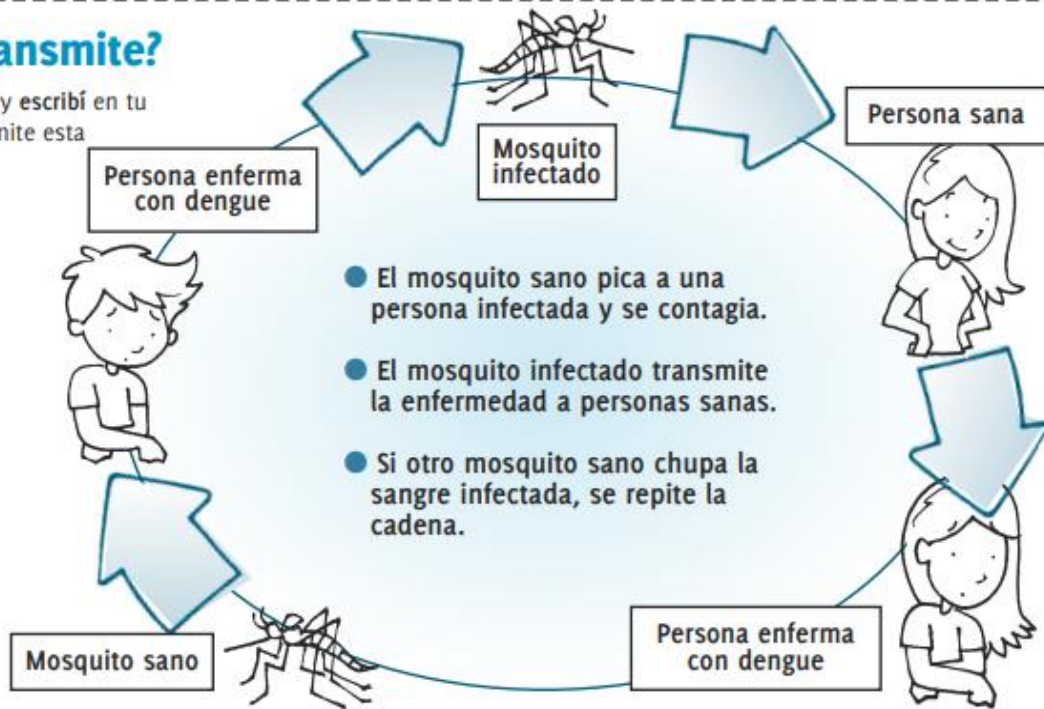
ansmite?

y escribí en tu
nite esta

Mosquito infectado

Persona sana

Persona enferma con dengue

● El mosquito sano pica a una persona infectada y se contagia.

● El mosquito infectado transmite la enfermedad a personas sanas.

● Si otro mosquito sano chupa la sangre infectada, se repite la cadena.

Mosquito sano

Persona enferma con dengue